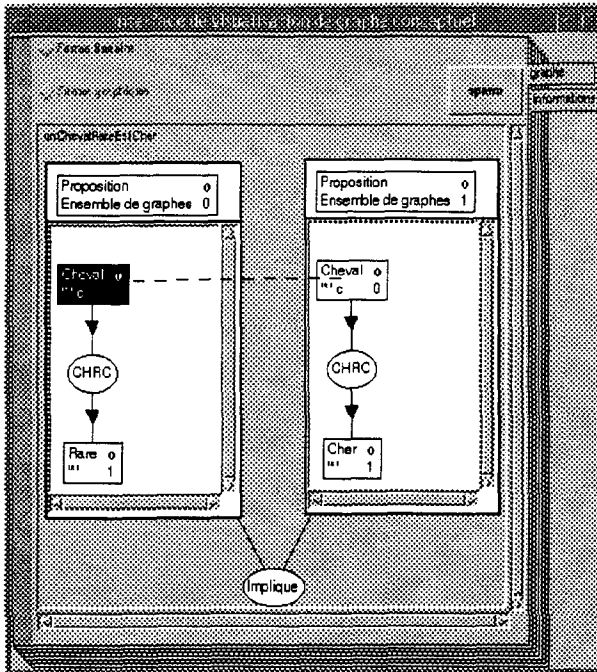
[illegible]

Forme linéaire

Forme graphique

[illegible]

graphe

informations

unChevalRareEstCher

Proposition o
Ensemble de graphes 0

Proposition o
Ensemble de graphes 1

Cheval o
*c

Cheval o
*c 0

CHRC

CHRC

Rare o
1

Cher o
1

Implique